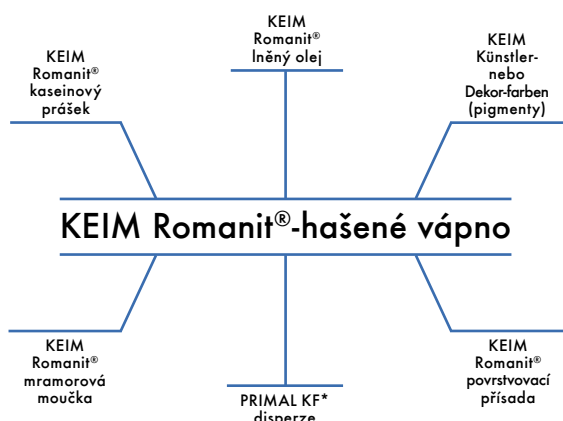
KEIM Romanit® Lněný olej

KEIM Romanit® kaseinový prášek

KEIM Künstler- nebo Dekor-farben (pigmenty)

KEIM Romanit®-hašené vápno

KEIM Romanit® mramorová moučka

PRIMAL KF* disperze

KEIM Romanit® povrstvovací přísada